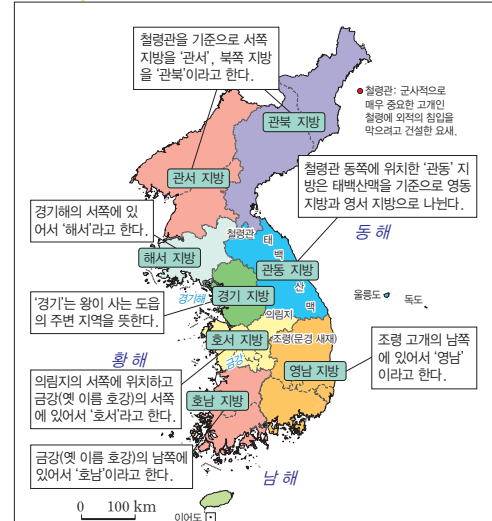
철령관을 기준으로 서쪽 지방을 '관서', 북쪽 지방을 '관북'이라고 한다.

철령관: 군사적으로 매우 중요한 고개인 철령에 외적의 침입을 막으려고 건설한 요새.

관북 지방

관서 지방

철령관 동쪽에 위치한 '관동' 지방은 태백산맥을 기준으로 영동 지방과 영서 지방으로 나뉜다.

경기해의 서쪽에 있어서 '해서'라고 한다.

철령관

태

백

동 해

해서 지방

관동 지방

산

맥

울릉도

독도

'경기'는 왕이 사는 도읍의 주변 지역을 뜻한다.

경기해

경기 지방

의림지

황 해

호서 지방

조령(문경 새재)

조령 고개의 남쪽에 있어서 '영남'이라고 한다.

금강

의림지의 서쪽에 위치하고 금강(옛 이름 호강)의 서쪽에 있어서 '호서'라고 한다.

영남 지방

호남 지방

금강(옛 이름 호강)의 남쪽에 있어서 '호남'이라고 한다.

남 해

0 100 km

이어도